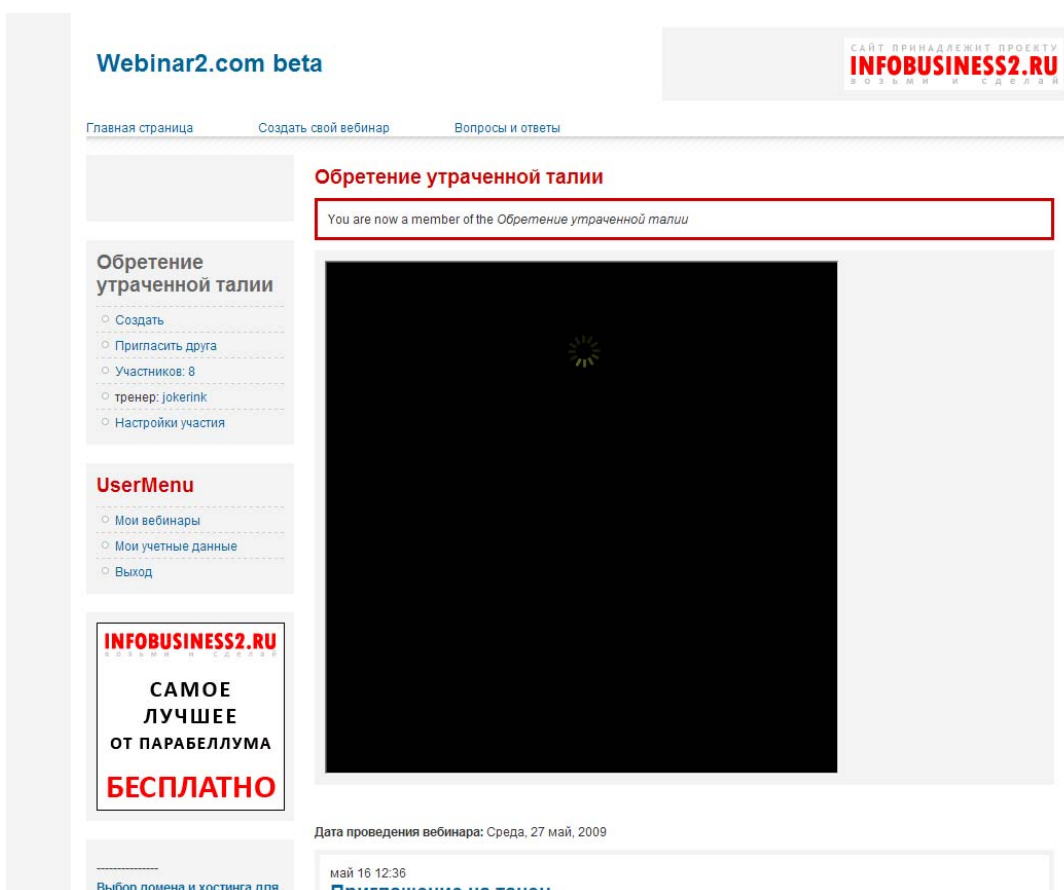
Webinar2.com beta

САЙТ ПРИНАДЛЕЖИТ ПРОЕКТУ
INFOBUSINESS2.RU
возьми и сделай

Главная страница Создать свой вебинар Вопросы и ответы

Обретение утраченной талии

You are now a member of the Обретение утраченной талии

Обретение утраченной талии

Создать
Пригласить друга
Участников: 8
тренер: jokerink
Настройки участия

UserMenu

Мои вебинары
Мои учетные данные
Выход

INFOBUSINESS2.RU
возьми и сделай

САМОЕ ЛУЧШЕЕ ОТ ПАРАБЕЛЛУМА

БЕСПЛАТНО

Дата проведения вебинара: Среда, 27 май, 2009

---------------
Выбор домена и хостинга для

май 16 12:36
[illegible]